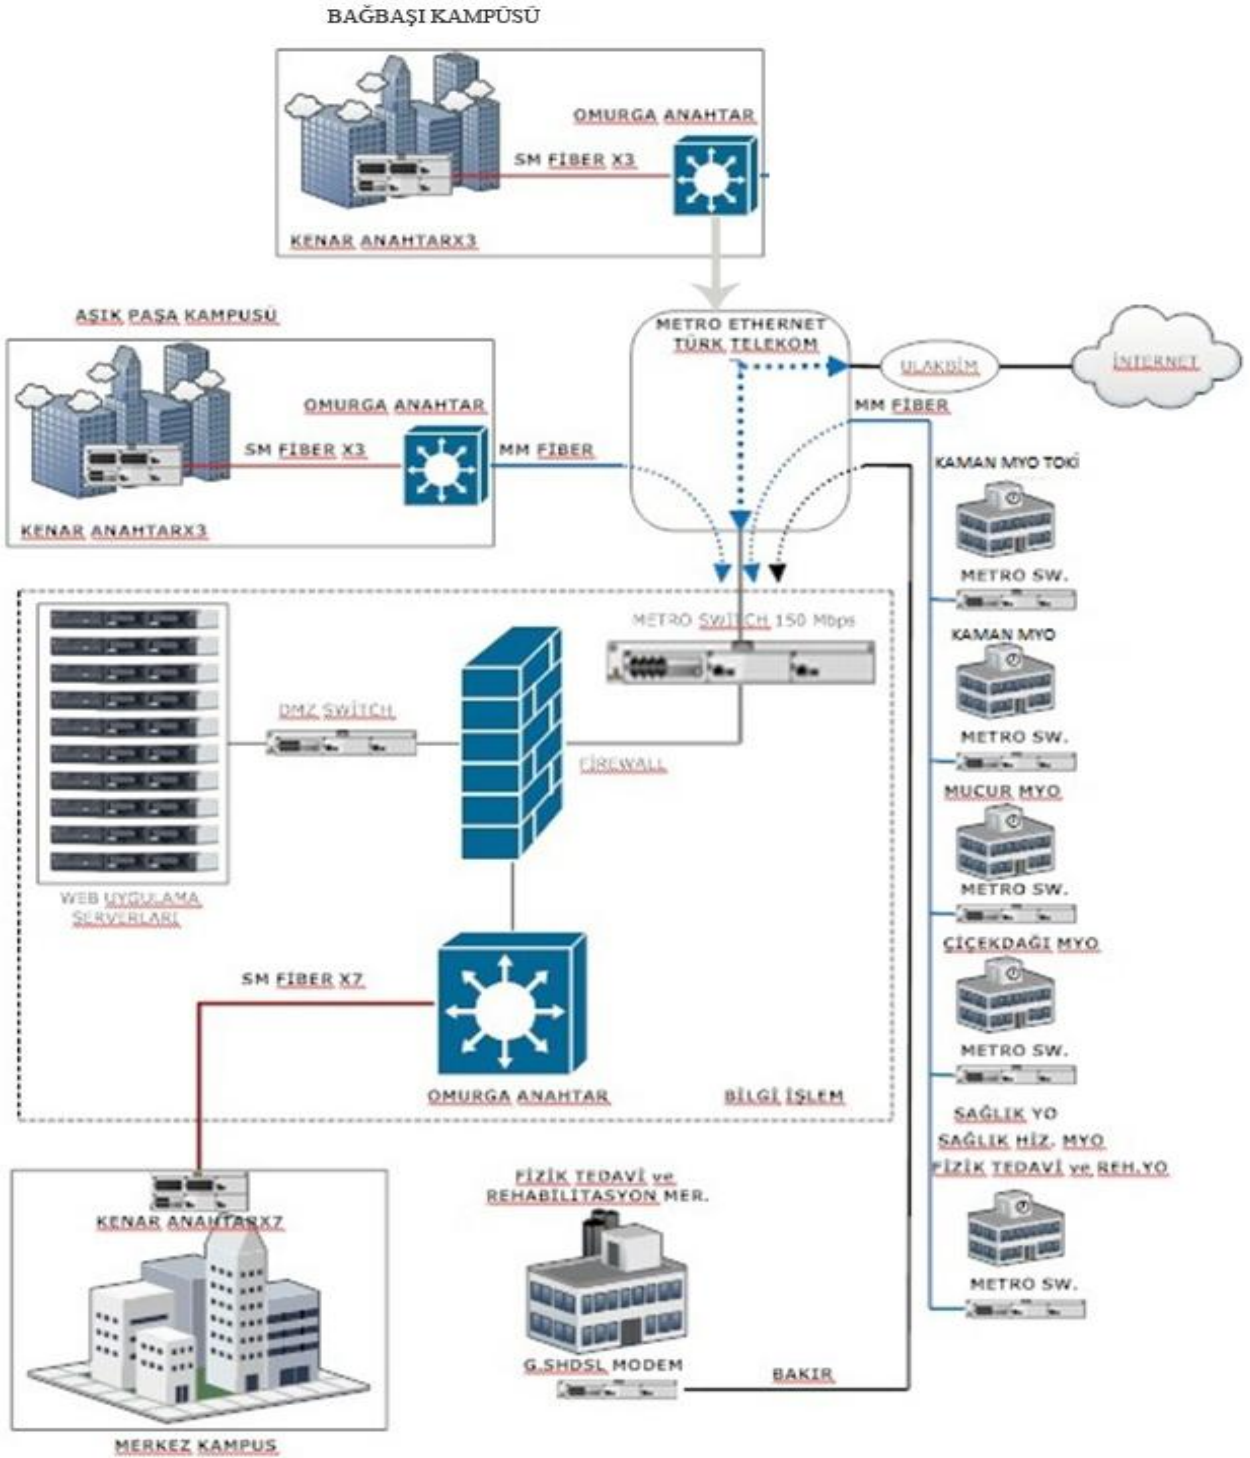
BAĞBAŞI KAMPÜSÜ

OMURGA ANAHTAR

SM FİBER X3

KENAR ANAHTARX3

AŞIK PAŞA KAMPUSÜ

OMURGA ANAHTAR

SM FİBER X3

MM FİBER

KENAR ANAHTARX3

METRO ETHERNET TÜRK TELEKOM

ULAKBİM

İNTERNET

MM FİBER

KAMAN MYO TOKİ

METRO SW.

KAMAN MYO

METRO SW.

MUCUR MYO

METRO SW.

ÇİÇEKDAĞI MYO

METRO SW.

SAĞLIK YO
SAĞLIK HİZ. MYO
FİZİK TEDAVİ ve REH.YO

METRO SW.

METRO SWITCH 150 Mbps

DMZ SWITCH

FIREWALL

WEB UYGULAMA SERVERLARI

SM FİBER X7

OMURGA ANAHTAR

BİLGİ İŞLEM

KENAR ANAHTARX7

FİZİK TEDAVİ ve REHABİLİTASYON MER.

G.SHDSL MODEM

BAKIR

MERKEZ KAMPUS